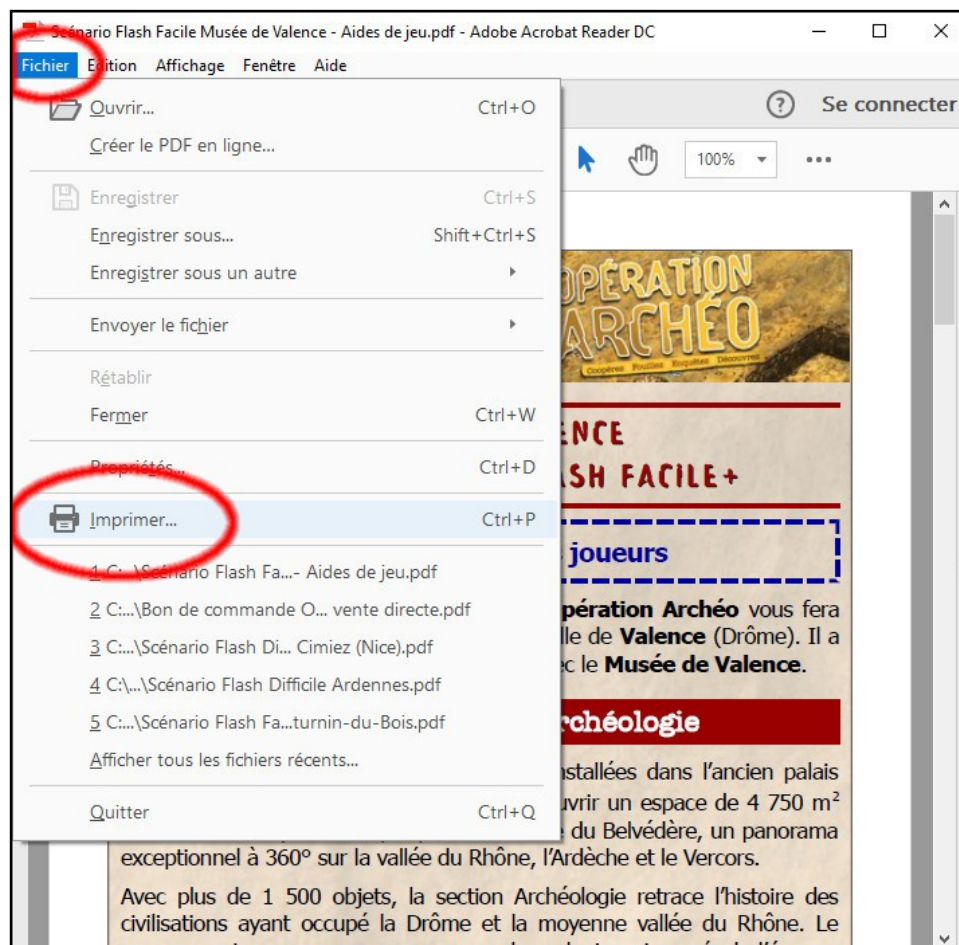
Scénario Flash Facile Musée de Valence - Aides de jeu.pdf - Adobe Acrobat Reader DC

Fichier Edition Affichage Fenêtre Aide

Ouvrir... Ctrl+O
Créer le PDF en ligne...
Enregistrer Ctrl+S
Enregistrer sous... Shift+Ctrl+S
Enregistrer sous un autre
Envoyer le fichier
Rétablir
Fermer Ctrl+W
Propriétés... Ctrl+D
Imprimer... Ctrl+P
1 C:...\Scénario Flash Fa...- Aides de jeu.pdf
2 C:...\Bon de commande O... vente directe.pdf
3 C:...\Scénario Flash Di... Cimiez (Nice).pdf
4 C:\...\Scénario Flash Difficile Ardennes.pdf
5 C:...\Scénario Flash Fa...turnin-du-Bois.pdf
Afficher tous les fichiers récents...
Quitter Ctrl+Q

Se connecter

100%

OPÉRATION ARCHÉO
Coopérer Fouilles Enquêtes Découvrir

NCE
ASH FACILE+

joueurs

pération Archéo vous fera lle de Valence (Drôme). Il a c le Musée de Valence.

rchéologie

nstallées dans l'ancien palais uvrir un espace de 4 750 m² e du Belvédère, un panorama exceptionnel à 360° sur la vallée du Rhône, l'Ardèche et le Vercors.

Avec plus de 1 500 objets, la section Archéologie retrace l'histoire des civilisations ayant occupé la Drôme et la moyenne vallée du Rhône. Le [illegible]